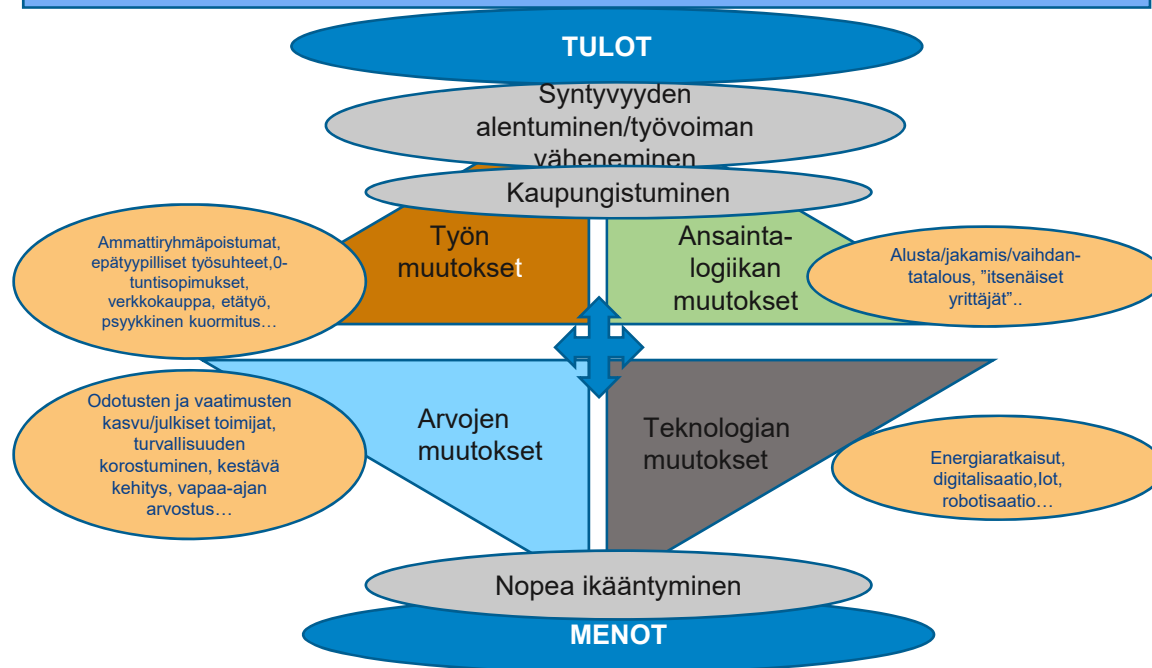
TULOT

Syntyvyyden alentuminen/työvoiman väheneminen

Kaupungistuminen

Ammattiryhmäpoistumat, epätyypilliset työsuhteet,0-tuntisopimukset, verkkokauppa, etätyö, psyykkinen kuormitus…

Työn muutokset

Ansainta-logiikan muutokset

Alusta/jakamis/vaihdan-talous, ”itsenäiset yrittäjät”..

Odotusten ja vaatimusten kasvu/julkiset toimijat, turvallisuuden korostuminen, kestävä kehitys, vapaa-ajan arvostus…

Arvojen muutokset

Teknologian muutokset

Energiaratkaisut, digitalisaatio,Iot, robotisaatio…

Nopea ikääntyminen

MENOT